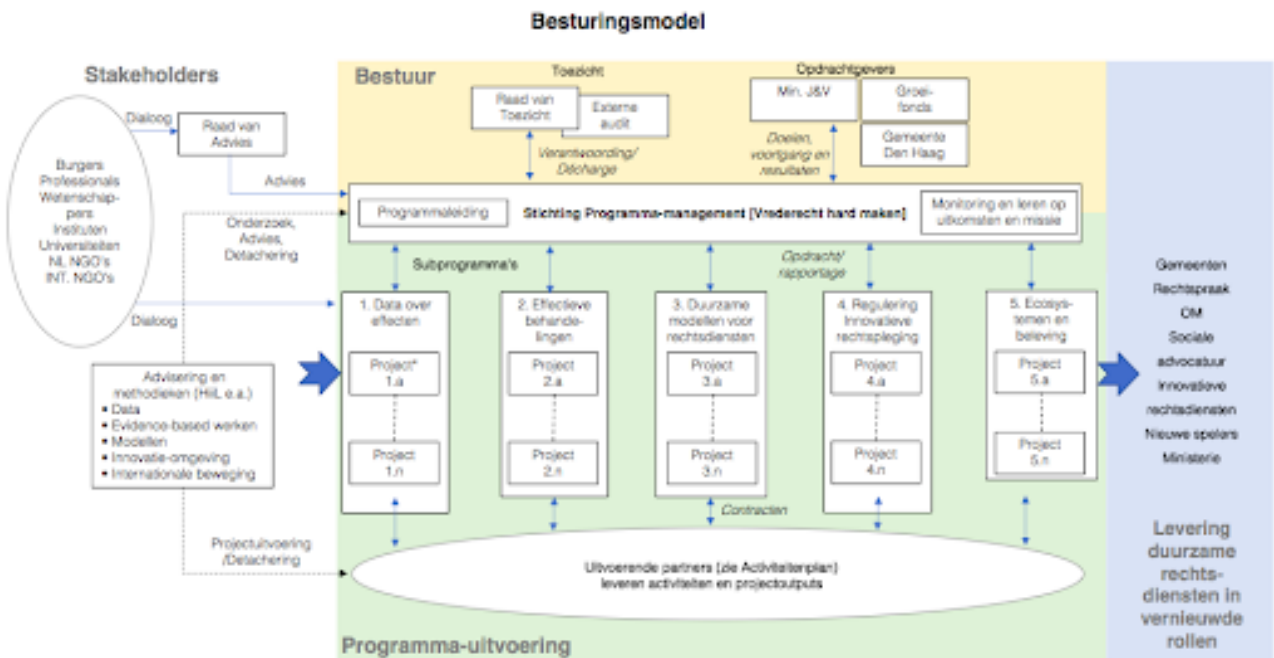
Besturingsmodel

Stakeholders

Burgers
Professionals
Waterschappers
Instituten
Universiteiten
NL NGO's
INT. NGO's

Dialoog

Raad van Advies

Advies

Onderzoek, Advies, Detachering

Dialoog

Advisering en methodieken (HiiL e.a.)
• Data
• Evidence-based werken
• Modellen
• Innovatie-omgeving
• Internationale beweging

Projectuitvoering /Detachering

Bestuur

Toezicht

Raad van Toezicht

Externe audit

Verantwoording/ Décharge

Opdrachtgevers

Min. J&V

Groeifonds

Gemeente Den Haag

Doelen, voortgang en resultaten

Programmaleiding

Stichting Programma-management [Vrederecht hard maken]

Monitoring en leren op uitkomsten en missie

Subprogramma's

Opdracht/ rapportage

1. Data over effecten

Project* 1.a

Project 1.n

2. Effectieve behandelingen

Project 2.a

Project 2.n

3. Duurzame modellen voor rechtsdiensten

Project 3.a

Project 3.n

4. Regulering Innovatieve rechtspleging

Project 4.a

Project 4.n

5. Ecosystemen en beleving

Project 5.a

Project 5.n

Contracten

Uitvoerende partners (zie Activiteitenplan) leveren activiteiten en projectoutputs

Programma-uitvoering

Gemeenten
Rechtspraak
OM
Sociale advocatuur
Innovatieve rechtsdiensten
Nieuwe spelers
Ministerie

Levering duurzame rechtsdiensten in vernieuwde rollen